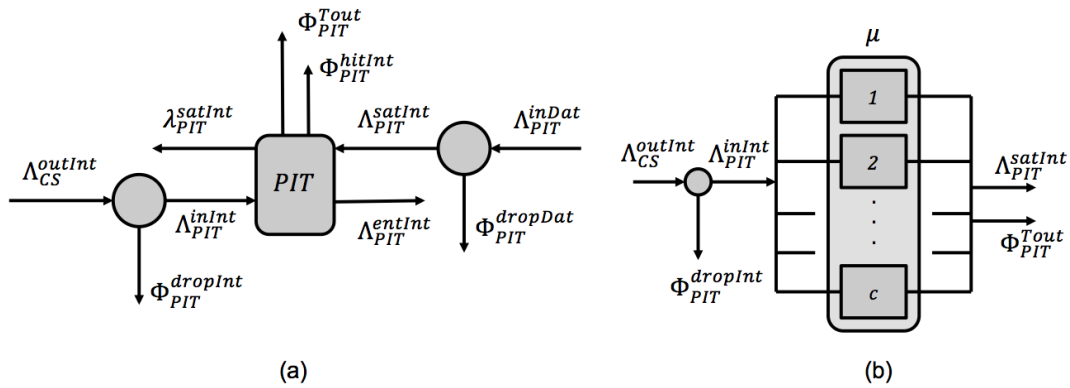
$\Phi_{PIT}^{Tout}$
$\Phi_{PIT}^{hitInt}$
$\lambda_{PIT}^{satInt}$
$\Lambda_{PIT}^{satInt}$
$\Lambda_{PIT}^{inDat}$
$\Lambda_{CS}^{outInt}$
$PIT$
$\Lambda_{PIT}^{inInt}$
$\Lambda_{PIT}^{entInt}$
$\Phi_{PIT}^{dropDat}$
$\Phi_{PIT}^{dropInt}$

(a)

$\mu$
$\Lambda_{CS}^{outInt}$
$\Lambda_{PIT}^{inInt}$
1
2
.
.
.
c
$\Lambda_{PIT}^{satInt}$
$\Phi_{PIT}^{Tout}$
$\Phi_{PIT}^{dropInt}$

(b)